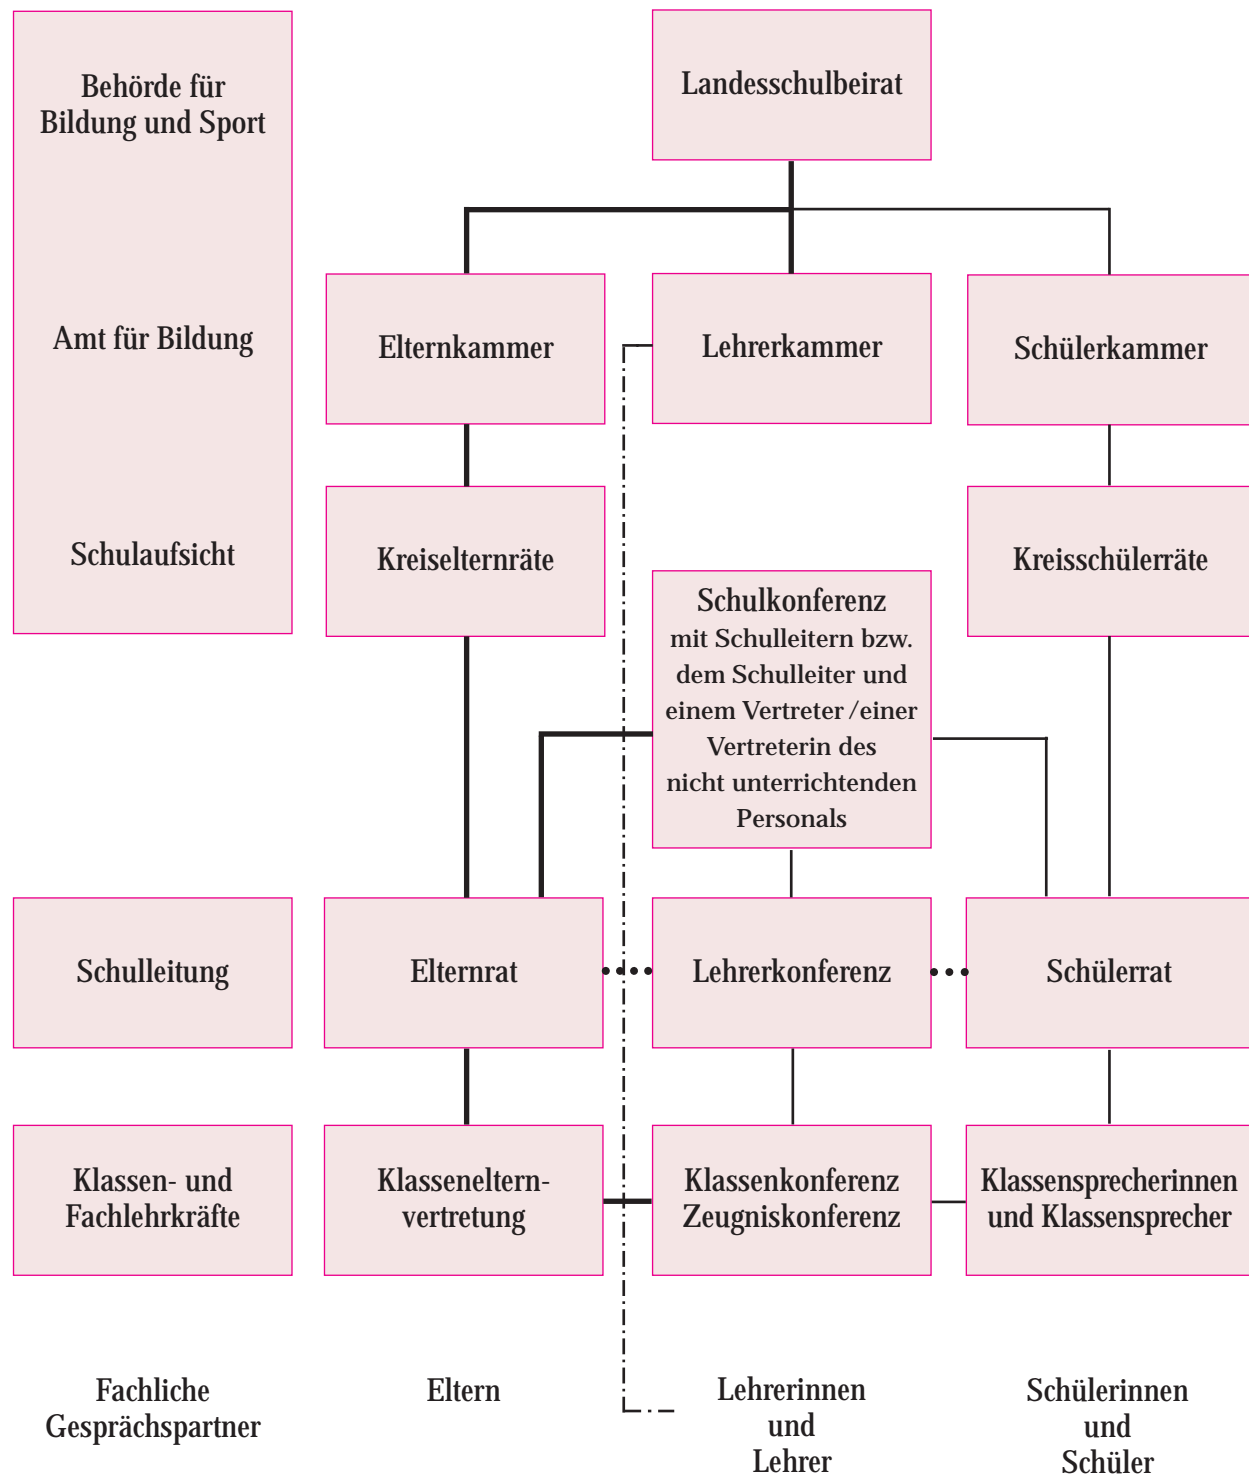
Behörde für Bildung und Sport

Landesschulbeirat

Amt für Bildung

Elternkammer

Lehrerkammer

Schülerkammer

Schulaufsicht

Kreiselternräte

Kreisschülerräte

Schulkonferenz
mit Schulleitern bzw. dem Schulleiter und einem Vertreter / einer Vertreterin des nicht unterrichtenden Personals

Schulleitung

Elternrat

Lehrerkonferenz

Schülerrat

Klassen- und Fachlehrkräfte

Klasseneltern- vertretung

Klassenkonferenz Zeugniskonferenz

Klassensprecherinnen und Klassensprecher

Fachliche Gesprächspartner

Eltern

Lehrerinnen und Lehrer

Schülerinnen und Schüler